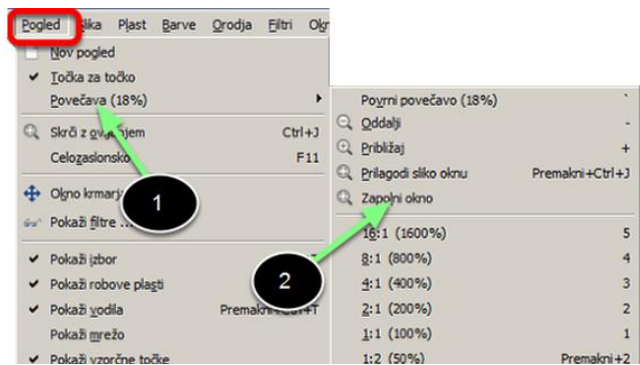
Pogled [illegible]lika Plast Barve Orodja Filtri Ok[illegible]

Nov pogled
Točka za točko
Povečava (18%)
Skrči z o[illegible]jem Ctrl+J
Celozaslonsk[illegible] F11
Okno krmar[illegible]
Pokaži filtre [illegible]
Pokaži izbor
Pokaži robove plasti
Pokaži vodila Premakni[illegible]
Pokaži mrežo
Pokaži vzorčne točke

Povrni povečavo (18%)
Oddalji -
Približaj +
Prilagodi sliko oknu Premakni+Ctrl+J
Zapolni okno
16:1 (1600%) 5
8:1 (800%) 4
4:1 (400%) 3
2:1 (200%) 2
1:1 (100%) 1
1:2 (50%) Premakni+2

1

2